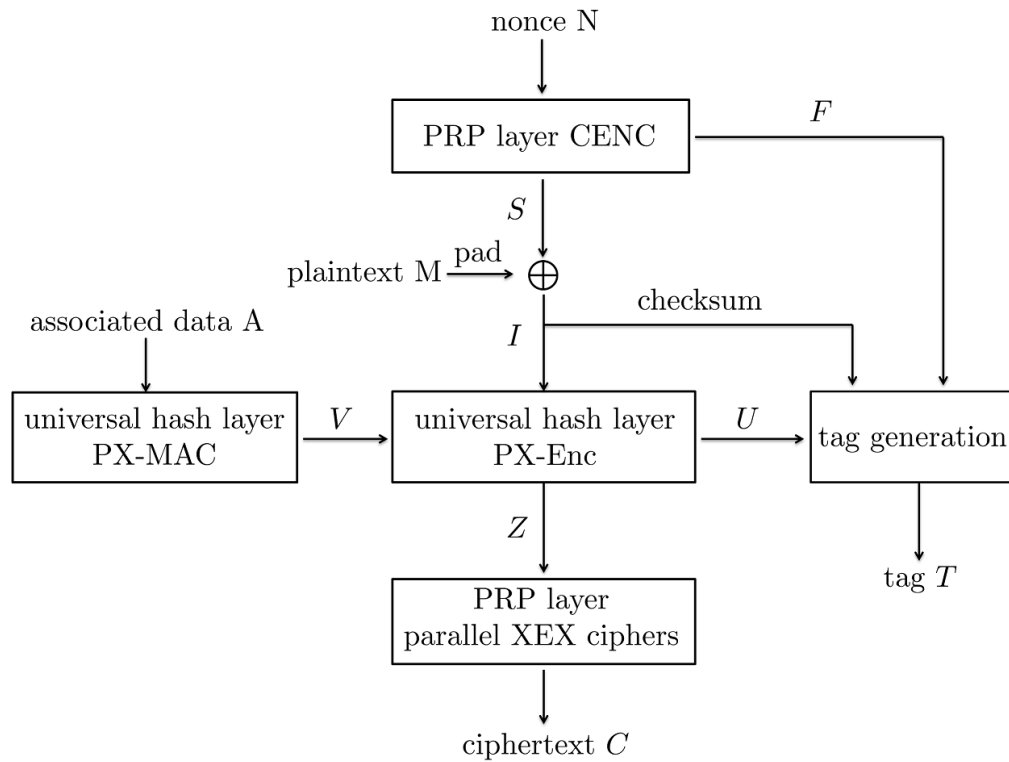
nonce N

PRP layer CENC

$F$

$S$

plaintext M pad $\oplus$

checksum

associated data A

$I$

universal hash layer PX-MAC

$V$

universal hash layer PX-Enc

$U$

tag generation

$Z$

tag $T$

PRP layer parallel XEX ciphers

ciphertext $C$